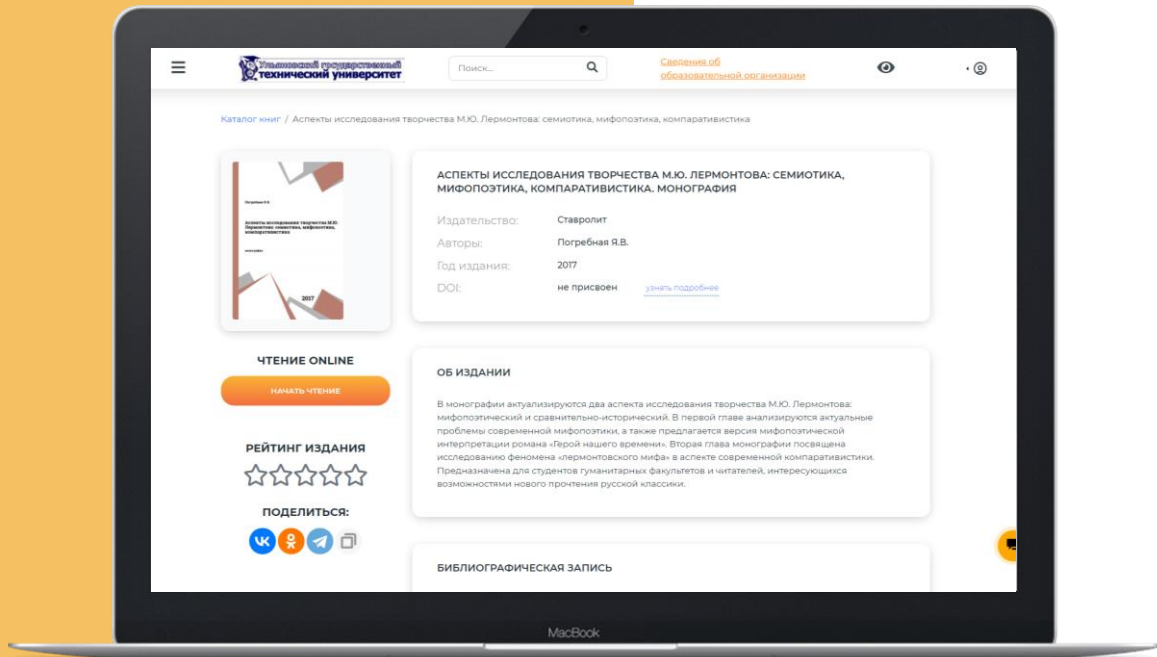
Ульяновский государственный технический университет

Поиск...

Сведения об образовательной организации

Каталог книг / Аспекты исследования творчества М.Ю. Лермонтова: семиотика, мифопоэтика, компаративистика

Погребная Я.В.

Аспекты исследования творчества М.Ю. Лермонтова: семиотика, мифопоэтика, компаративистика

монография

2017

АСПЕКТЫ ИССЛЕДОВАНИЯ ТВОРЧЕСТВА М.Ю. ЛЕРМОНТОВА: СЕМИОТИКА, МИФОПОЭТИКА, КОМПАРАТИВИСТИКА. МОНОГРАФИЯ

| | |
|---|---|
| Издательство: | Ставролит |
| Авторы: | Погребная Я.В. |
| Год издания: | 2017 |
| DOI: | не присвоен узнать подробнее |

ЧТЕНИЕ ONLINE

НАЧАТЬ ЧТЕНИЕ

РЕЙТИНГ ИЗДАНИЯ

ПОДЕЛИТЬСЯ:

ОБ ИЗДАНИИ

В монографии актуализируются два аспекта исследования творчества М.Ю. Лермонтова: мифопоэтический и сравнительно-исторический. В первой главе анализируются актуальные проблемы современной мифопоэтики, а также предлагается версия мифопоэтической интерпретации романа «Герой нашего времени». Вторая глава монографии посвящена исследованию феномена «лермонтовского мифа» в аспекте современной компаративистики. Предназначена для студентов гуманитарных факультетов и читателей, интересующихся возможностями нового прочтения русской классики.

БИБЛИОГРАФИЧЕСКАЯ ЗАПИСЬ

MacBook